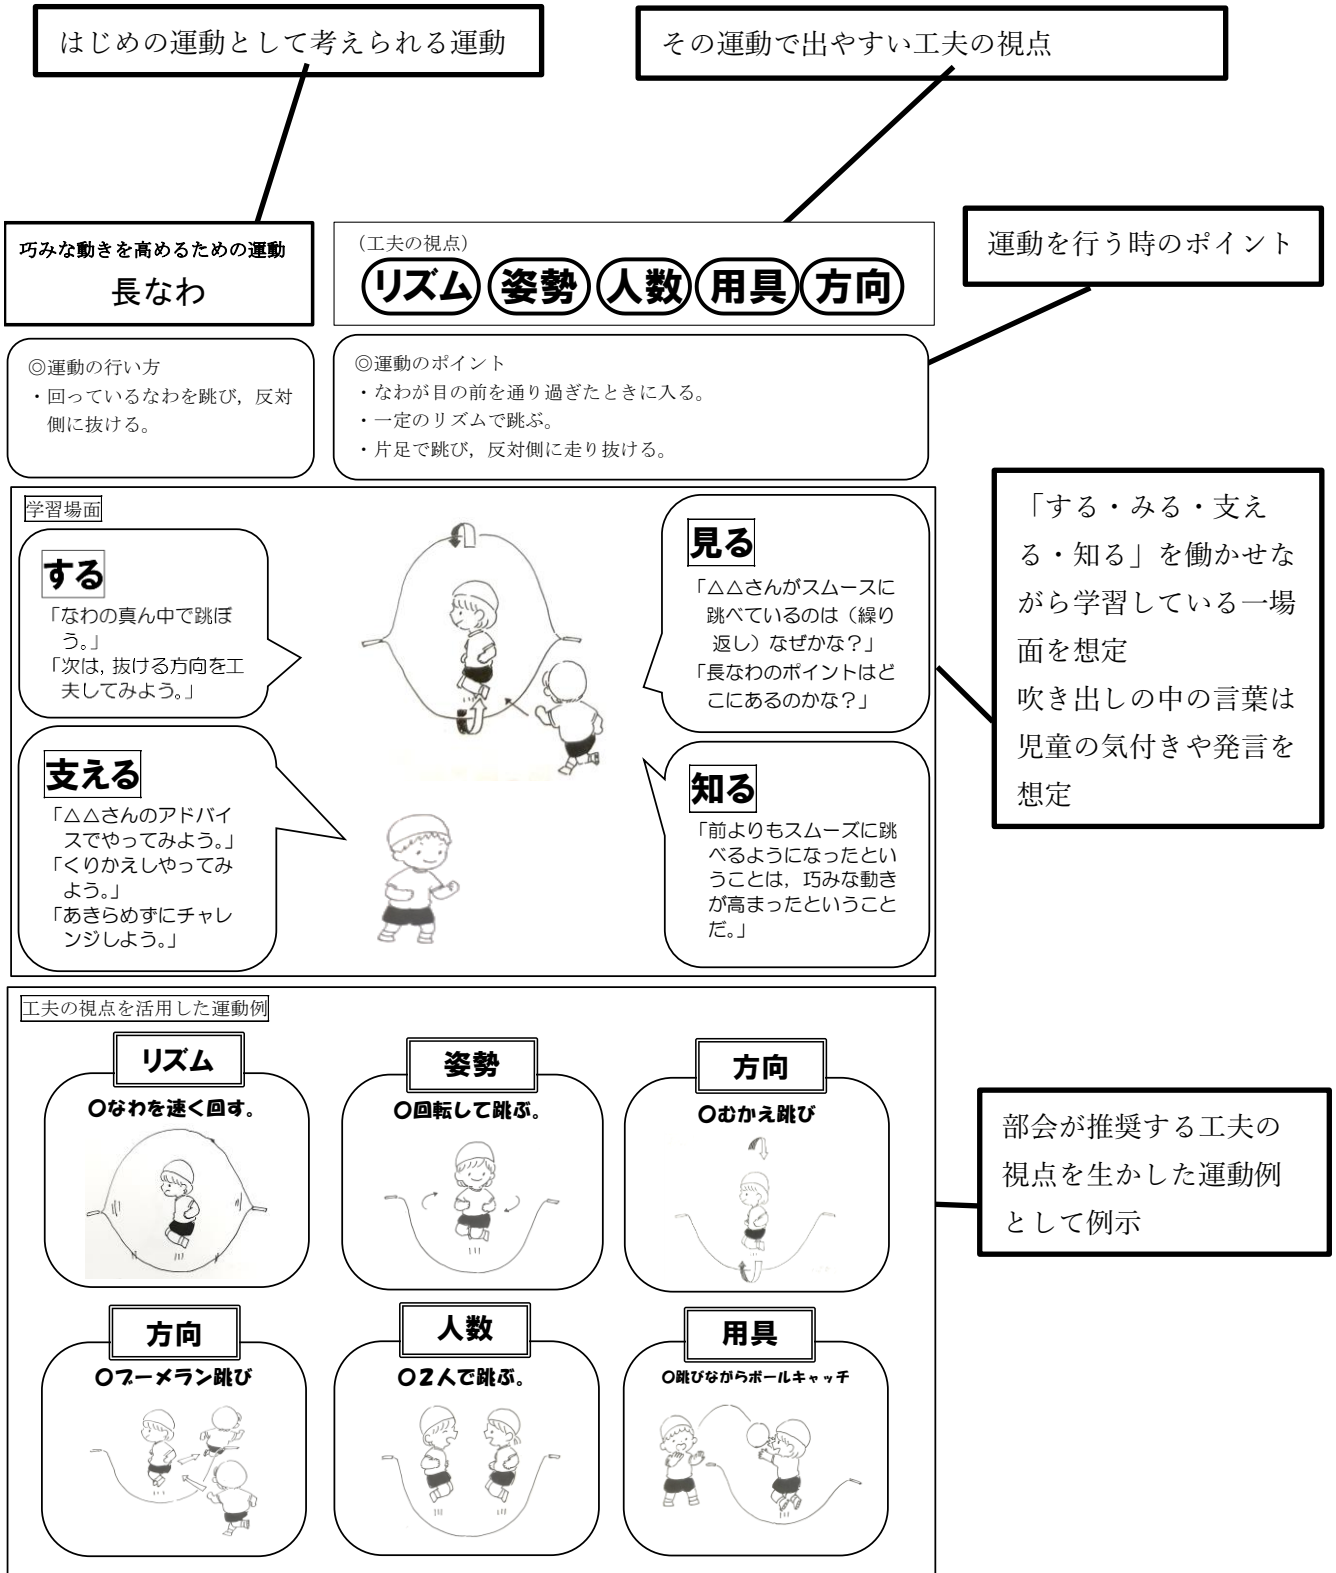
はじめの運動として考えられる運動

その運動で出やすい工夫の視点

巧みな動きを高めるための運動
長なわ

(工夫の視点)
リズム 姿勢 人数 用具 方向

運動を行う時のポイント

◎運動の行い方
・回っているなわを跳び，反対側に抜ける。

◎運動のポイント
・なわが目の前を通り過ぎたときに入る。
・一定のリズムで跳ぶ。
・片足で跳び，反対側に走り抜ける。

学習場面

する
「なわの真ん中で跳ぼう。」
「次は，抜ける方向を工夫してみよう。」

見る
「△△さんがスムースに跳べているのは（繰り返し）なぜかな？」
「長なわのポイントはどこにあるのかな？」

支える
「△△さんのアドバイスでやってみよう。」
「くりかえしやってみよう。」
「あきらめずにチャレンジしよう。」

知る
「前よりもスムーズに跳べるようになったということは，巧みな動きが高まったということだ。」

「する・みる・支える・知る」を働かせながら学習している一場面を想定
吹き出しの中の言葉は児童の気付きや発言を想定

工夫の視点を活用した運動例

リズム
○なわを速く回す。

姿勢
○回転して跳ぶ。

方向
○むかえ跳び

方向
○ブーメラン跳び

人数
○2人で跳ぶ。

用具
○跳びながらボールキャッチ

部会が推奨する工夫の視点を生かした運動例として例示